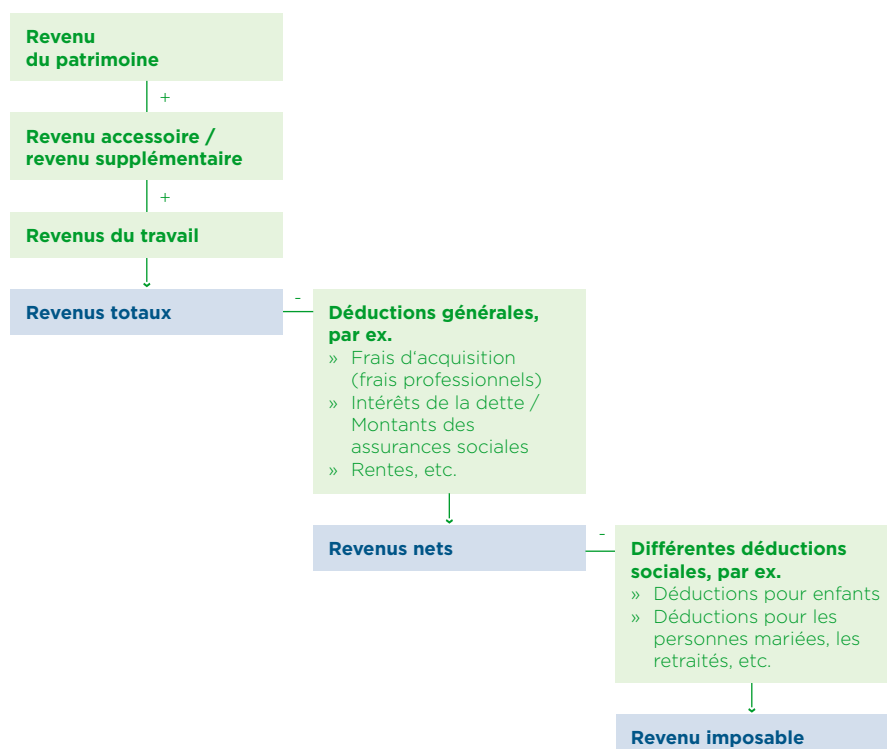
Revenu du patrimoine

+

Revenu accessoire / revenu supplémentaire

+

Revenus du travail

Revenus totaux

-

Déductions générales, par ex.
» Frais d‘acquisition (frais professionnels)
» Intérêts de la dette / Montants des assurances sociales
» Rentes, etc.

Revenus nets

-

Différentes déductions sociales, par ex.
» Déductions pour enfants
» Déductions pour les personnes mariées, les retraités, etc.

Revenu imposable